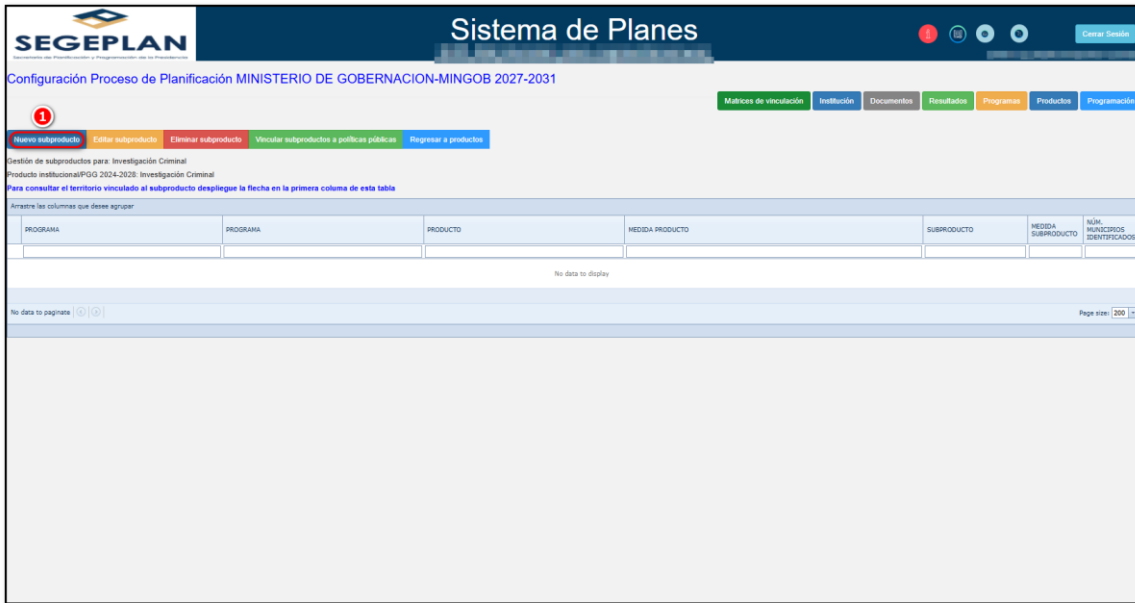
SEGEPLAN
Secretaría de Planificación y Programación de la Presidencia

Sistema de Planes
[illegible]

Cerrar Sesión
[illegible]

Configuración Proceso de Planificación MINISTERIO DE GOBERNACION-MINGOB 2027-2031

Matrices de vinculación | Institución | Documentos | Resultados | Programas | Productos | Programación

1

Nuevo subproducto | Editar subproducto | Eliminar subproducto | Vincular subproductos a políticas públicas | Regresar a productos

Gestión de subproductos para: Investigación Criminal
Producto institucional/PGG 2024-2028: Investigación Criminal
Para consultar el territorio vinculado al subproducto despliegue la flecha en la primera columa de esta tabla

Arrastre las columnas que desee agrupar

| PROGRAMA | PROGRAMA | PRODUCTO | MEDIDA PRODUCTO | SUBPRODUCTO | MEDIDA SUBPRODUCTO | NÚM. MUNICIPIOS IDENTIFICADOS |
|---|---|---|---|---|---|---|
| | | | | | | |

No data to display

No data to paginate

Page size: 200